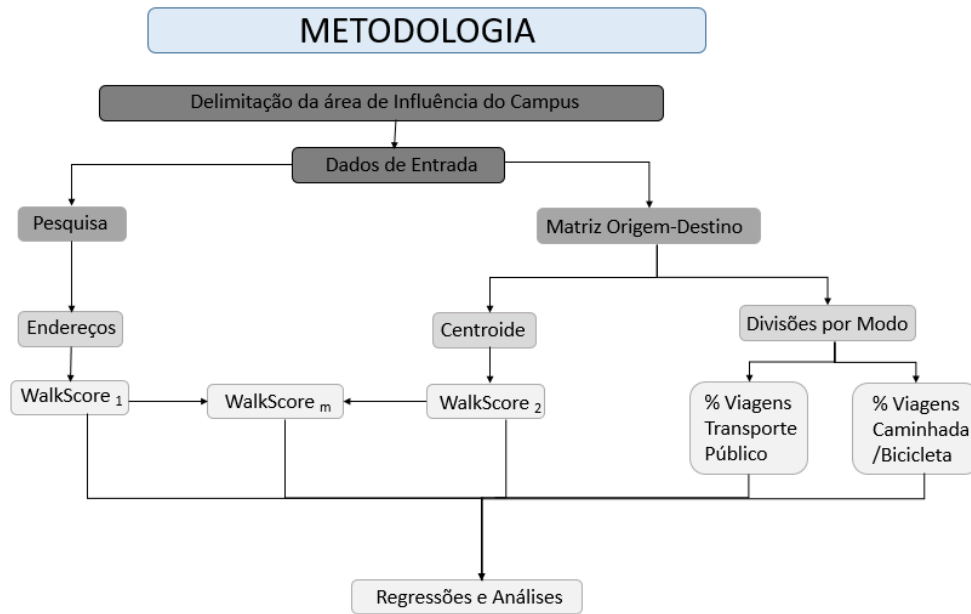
METODOLOGIA

Delimitação da área de Influência do Campus

Dados de Entrada

Pesquisa

Matriz Origem-Destino

Endereços

Centroide

Divisões por Modo

WalkScore $_1$

WalkScore $_m$

WalkScore $_2$

% Viagens Transporte Público

% Viagens Caminhada /Bicicleta

Regressões e Análises